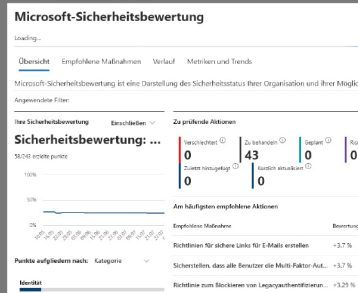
Microsoft-Sicherheitsbewertung

Loading...

Übersicht | Empfohlene Maßnahmen | Verlauf | Metriken und Trends

Microsoft-Sicherheitsbewertung ist eine Darstellung des Sicherheitsstatus Ihrer Organisation und Ihrer Möglic

Angewendete Filter:

Ihre Sicherheitsbewertung

Einschließen

Sicherheitsbewertung: ...

58/243 erzielte punkte

100%

50%

0%

Punkte aufgegliedert nach: Kategorie

Identität

Zu prüfende Aktionen

Verschlechtert
0

Zu behandeln
43

Geplant
0

Zuletzt hinzugefügt
0

Kürzlich aktualisiert
0

Am häufigsten empfohlene Aktionen

| Empfohlene Maßnahme | Bewertung |
|---|---|
| Richtlinien für sichere Links für E-Mails erstellen | +3.7 % |
| Sicherstellen, dass alle Benutzer die Multi-Faktor-Aut... | +3.7 % |
| Richtlinie zum Blockieren von Legacyauthentifizieru... | +3.25 % |